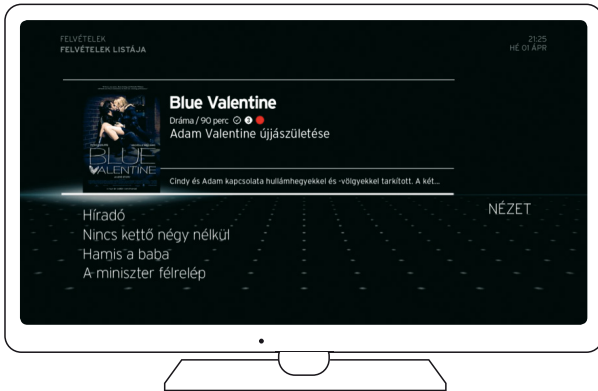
FELVÉTELEK
FELVÉTELEK LISTÁJA

21:25
HÉ 01 ÁPR

BLUE VALENTINE

Blue Valentine
Dráma / 90 perc
Adam Valentine újjászületése

Cindy és Adam kapcsolata hullámhegyekkel és -völgyekkel tarkított. A két...

NÉZET

Híradó
Nincs kettő négy nélkül
Hamis a baba
A miniszter félrelép